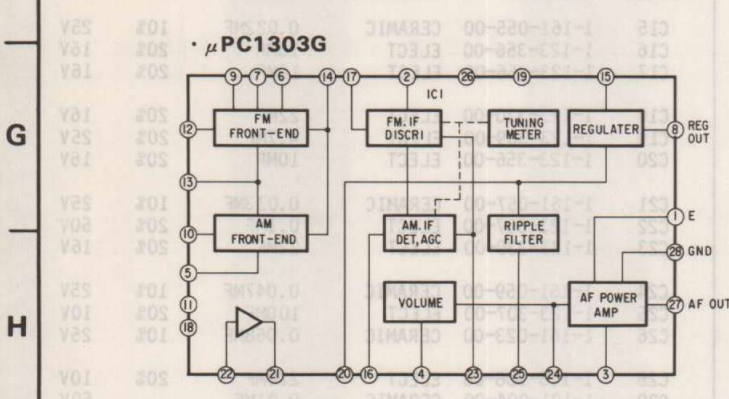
G

H

· $\mu$PC1303G

9 7 6 14 17 2 26 19 15

IC1

FM FRONT-END

FM. IF DISCRI

TUNING METER

REGULATER

8 REG OUT

12

13

10

AM FRONT-END

AM. IF DET, AGC

RIPPLE FILTER

1 E

28 GND

5

11

18

VOLUME

AF POWER AMP

27 AF OUT

22 21 20 16 4 23 25 24 3